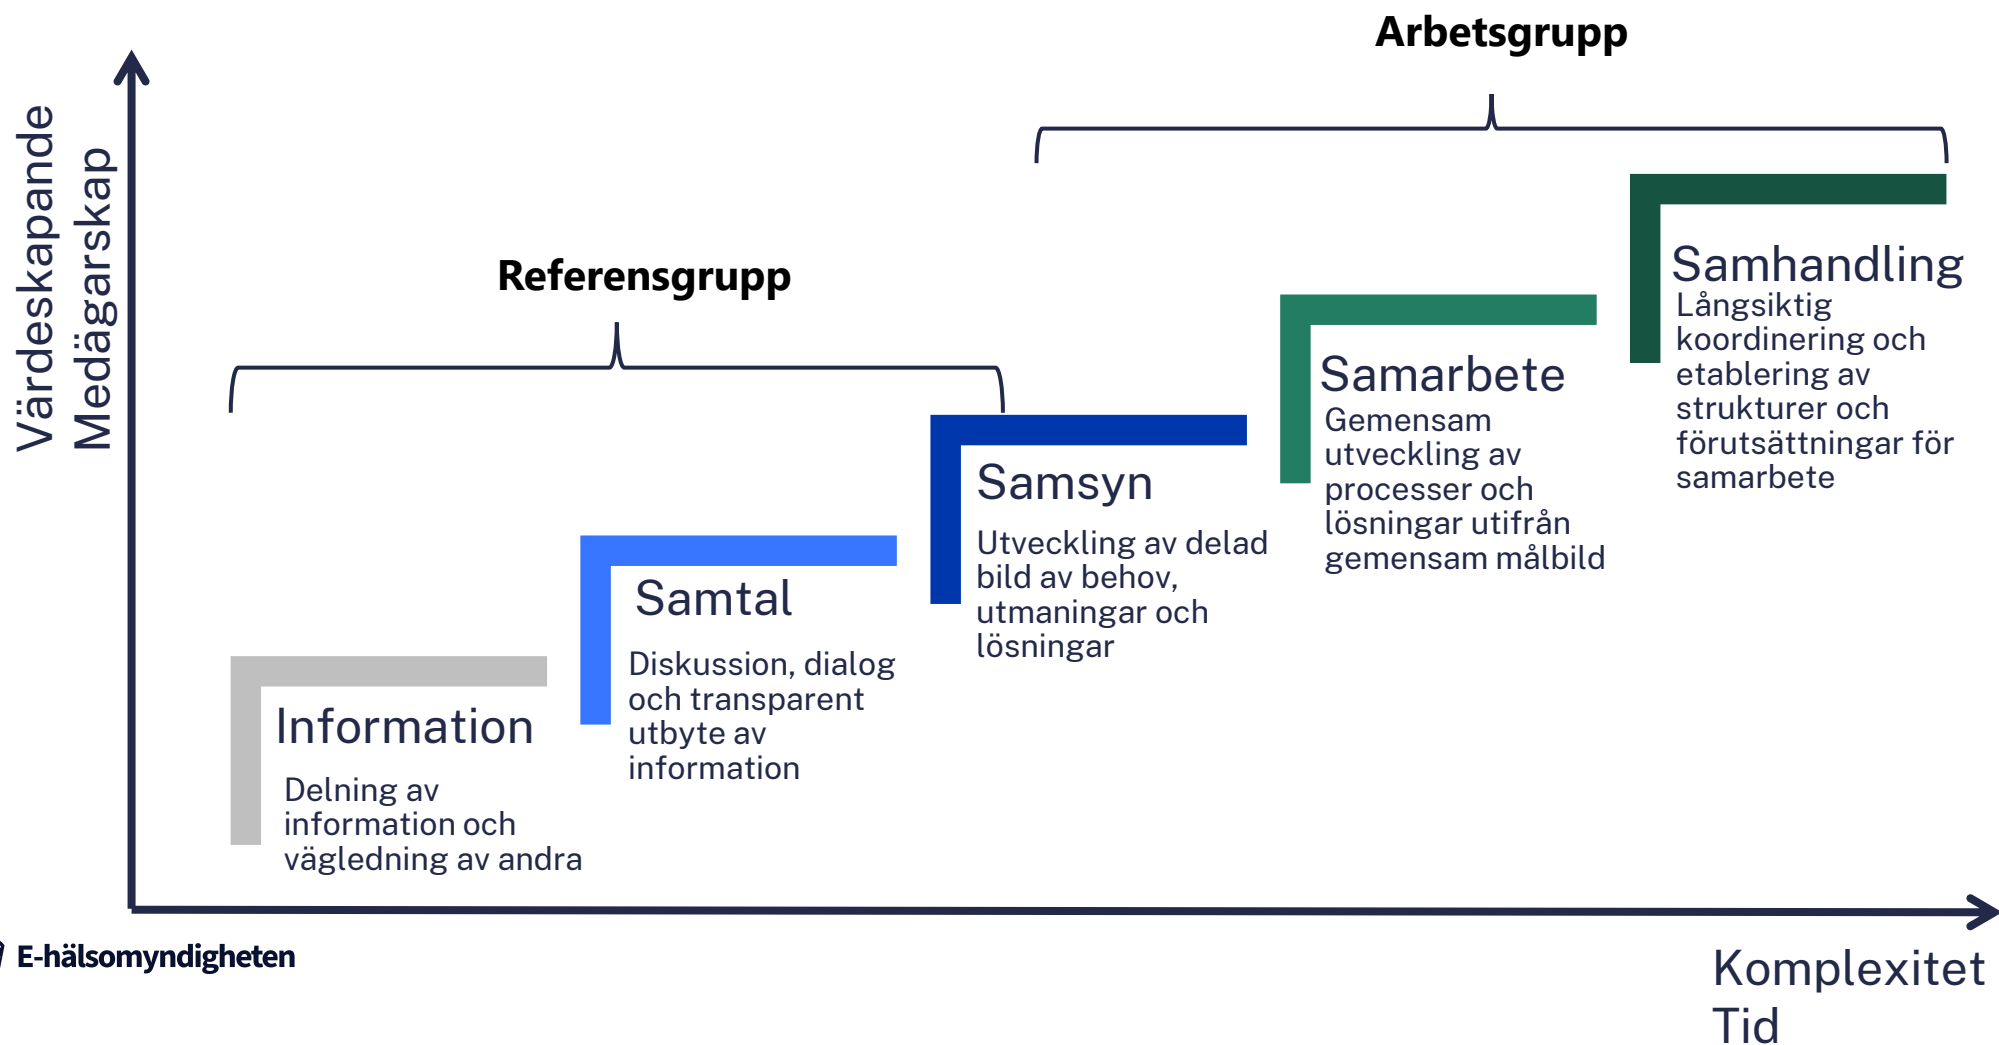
Arbetsgrupp

Värdeskapande
Medägarskap

Referensgrupp

Samhandling
Långsiktig koordinering och etablering av strukturer och förutsättningar för samarbete

Samarbete
Gemensam utveckling av processer och lösningar utifrån gemensam målbild

Samsyn
Utveckling av delad bild av behov, utmaningar och lösningar

Samtal
Diskussion, dialog och transparent utbyte av information

Information
Delning av information och vägledning av andra

E-hälsomyndigheten

Komplexitet
Tid